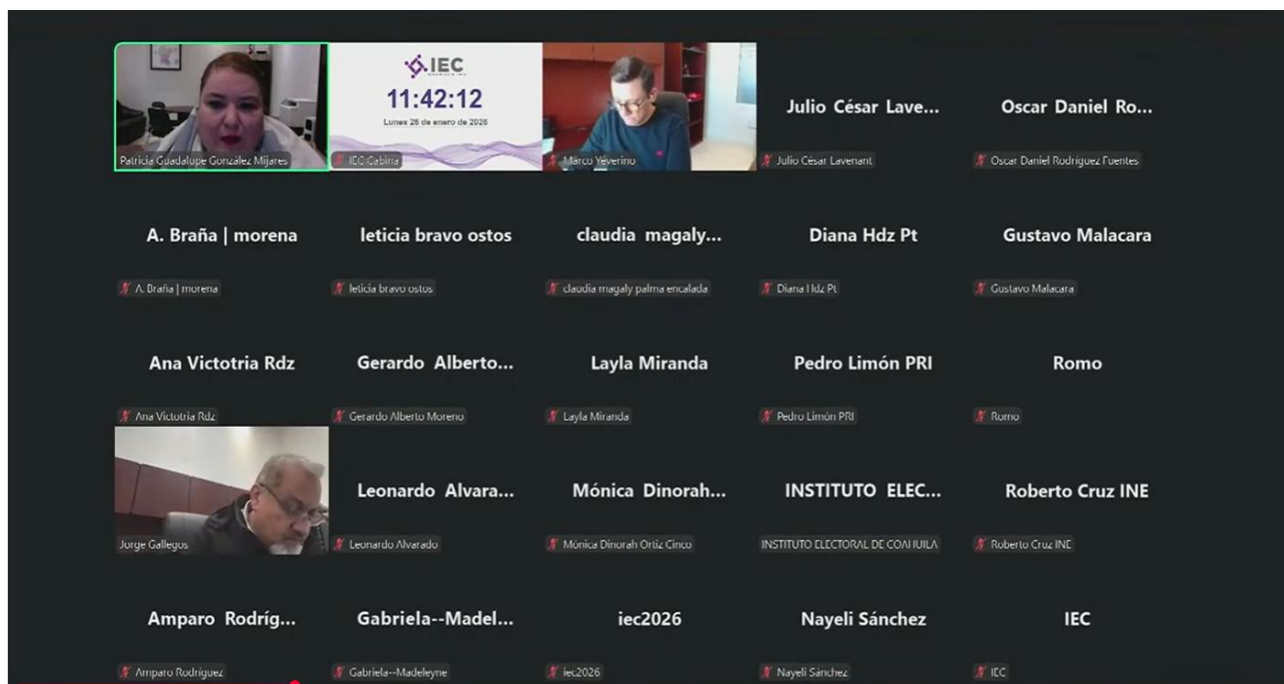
IEC
11:42:12
Lunes 26 de enero de 2026

Patricia Guadalupe González Mijares

IEC Cabina

Marco Yeverino

Julio César Lave...
Julio César Lavenant

Oscar Daniel Ro...
Oscar Daniel Rodríguez Fuentes

A. Braña | morena
A. Braña | morena

leticia bravo ostos
leticia bravo ostos

claudia magaly...
claudia magaly palma encalada

Diana Hdz Pt
Diana Hdz Pt

Gustavo Malacara
Gustavo Malacara

Ana Victotria Rdz
Ana Victotria Rdz

Gerardo Alberto...
Gerardo Alberto Moreno

Layla Miranda
Layla Miranda

Pedro Limón PRI
Pedro Limón PRI

Romo
Romo

Jorge Gallegos

Leonardo Alvara...
Leonardo Alvarado

Mónica Dinorah...
Mónica Dinorah Ortiz Cinco

INSTITUTO ELEC...
INSTITUTO ELECTORAL DE COAHUILA

Roberto Cruz INE
Roberto Cruz INE

Amparo Rodríg...
Amparo Rodríguez

Gabriela--Madel...
Gabriela--Madeleyne

iec2026
iec2026

Nayeli Sánchez
Nayeli Sánchez

IEC
IEC